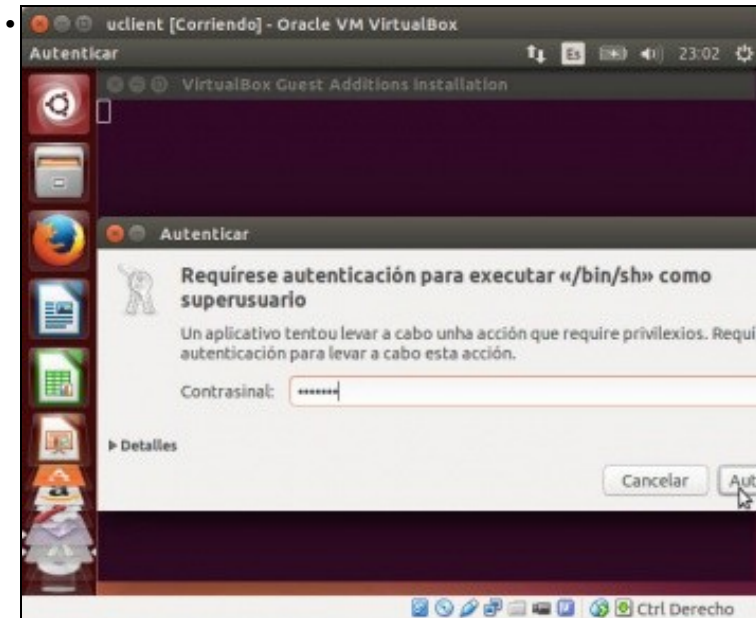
uclient [Corriendo] - Oracle VM VirtualBox

Autenticar

Es 23:02

VirtualBox Guest Additions installation

Autenticar

Requírese autenticación para executar «/bin/sh» como superusuario

Un aplicativo tentou levar a cabo unha acción que require privilexios. Requi autenticación para levar a cabo esta acción.

Contrasinal: •••••••

▸ Detalles

Cancelar Aut

Ctrl Derecho